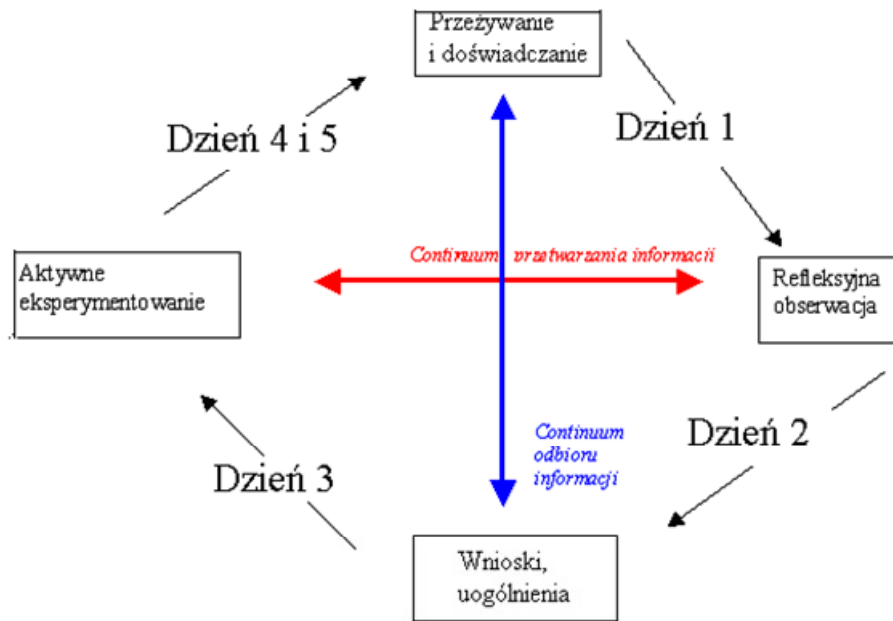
Przeżywanie i doświadczanie

Dzień 1

Refleksyjna obserwacja

Dzień 2

Wnioski, uogólnienia

Dzień 3

Aktywne eksperymentowanie

Dzień 4 i 5

Continuum przetwarzania informacji

Continuum odbioru informacji